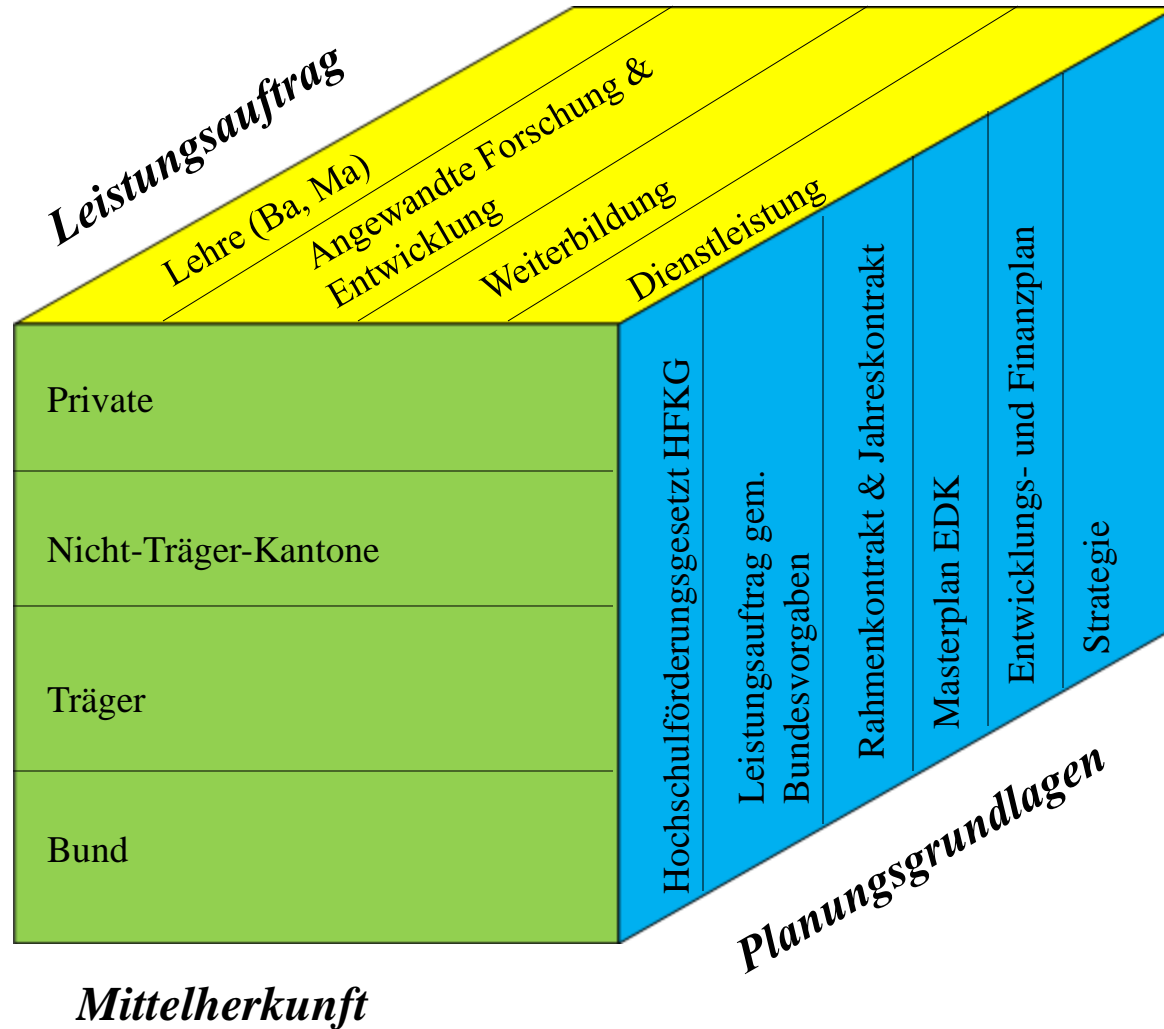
Leistungsauftrag

Lehre (Ba, Ma)

Angewandte Forschung & Entwicklung

Weiterbildung

Dienstleistung

Private

Nicht-Träger-Kantone

Träger

Bund

Hochschulförderungsgesetz HFKG

Leistungsauftrag gem. Bundesvorgaben

Rahmenkontrakt & Jahreskontrakt

Masterplan EDK

Entwicklungs- und Finanzplan

Strategie

Planungsgrundlagen

Mittelherkunft